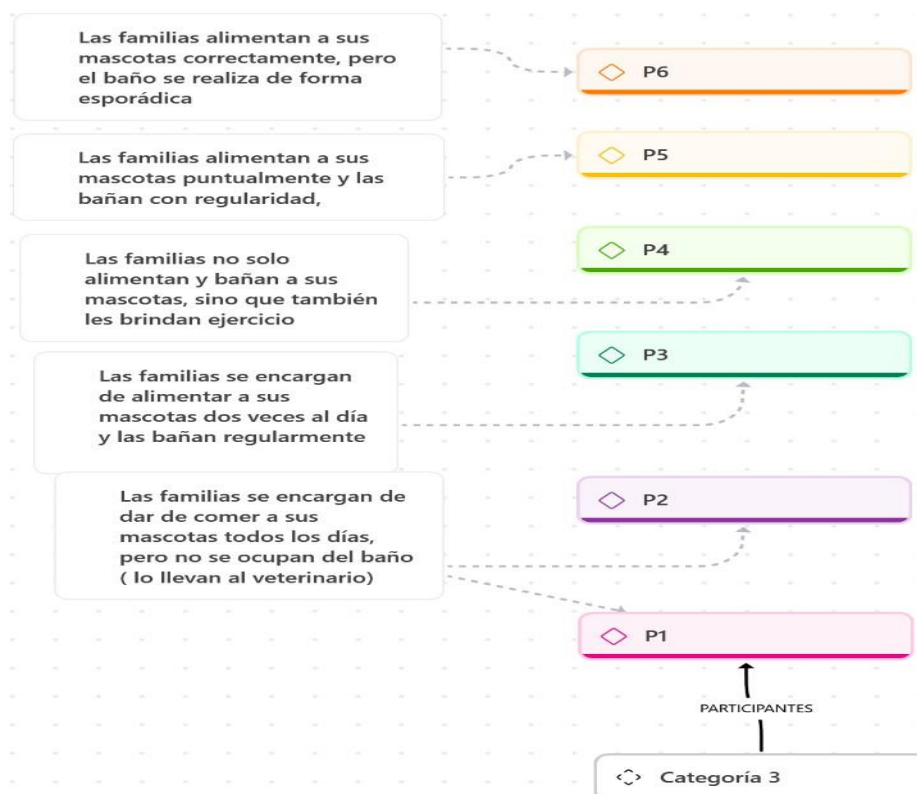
Las familias alimentan a sus mascotas correctamente, pero el baño se realiza de forma esporádica

P6

Las familias alimentan a sus mascotas puntualmente y las bañan con regularidad,

P5

Las familias no solo alimentan y bañan a sus mascotas, sino que también les brindan ejercicio

P4

Las familias se encargan de alimentar a sus mascotas dos veces al día y las bañan regularmente

P3

Las familias se encargan de dar de comer a sus mascotas todos los días, pero no se ocupan del baño ( lo llevan al veterinario)

P2

P1

PARTICIPANTES

Categoría 3